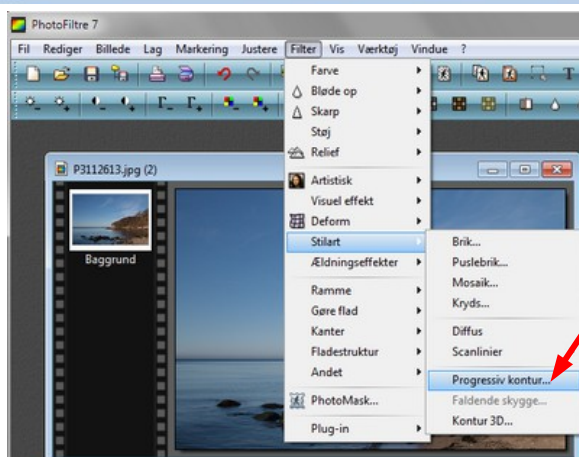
PhotoFiltre 7

Fil Rediger Billede Lag Markering Justere Filter Vis Værktøj Vindue ?

P3112613.jpg (2)

Baggrund

Farve
Bløde op
Skarp
Støj
Relief
Artistisk
Visuel effekt
Deform
Stilart
Ældningseffekter
Ramme
Gøre flad
Kanter
Fladestruktur
Andet
PhotoMask...
Plug-in

Brik...
Puslebrik...
Mosaik...
Kryds...
Diffus
Scanlinier
Progressiv kontur...
Faldende skygge...
Kontur 3D...